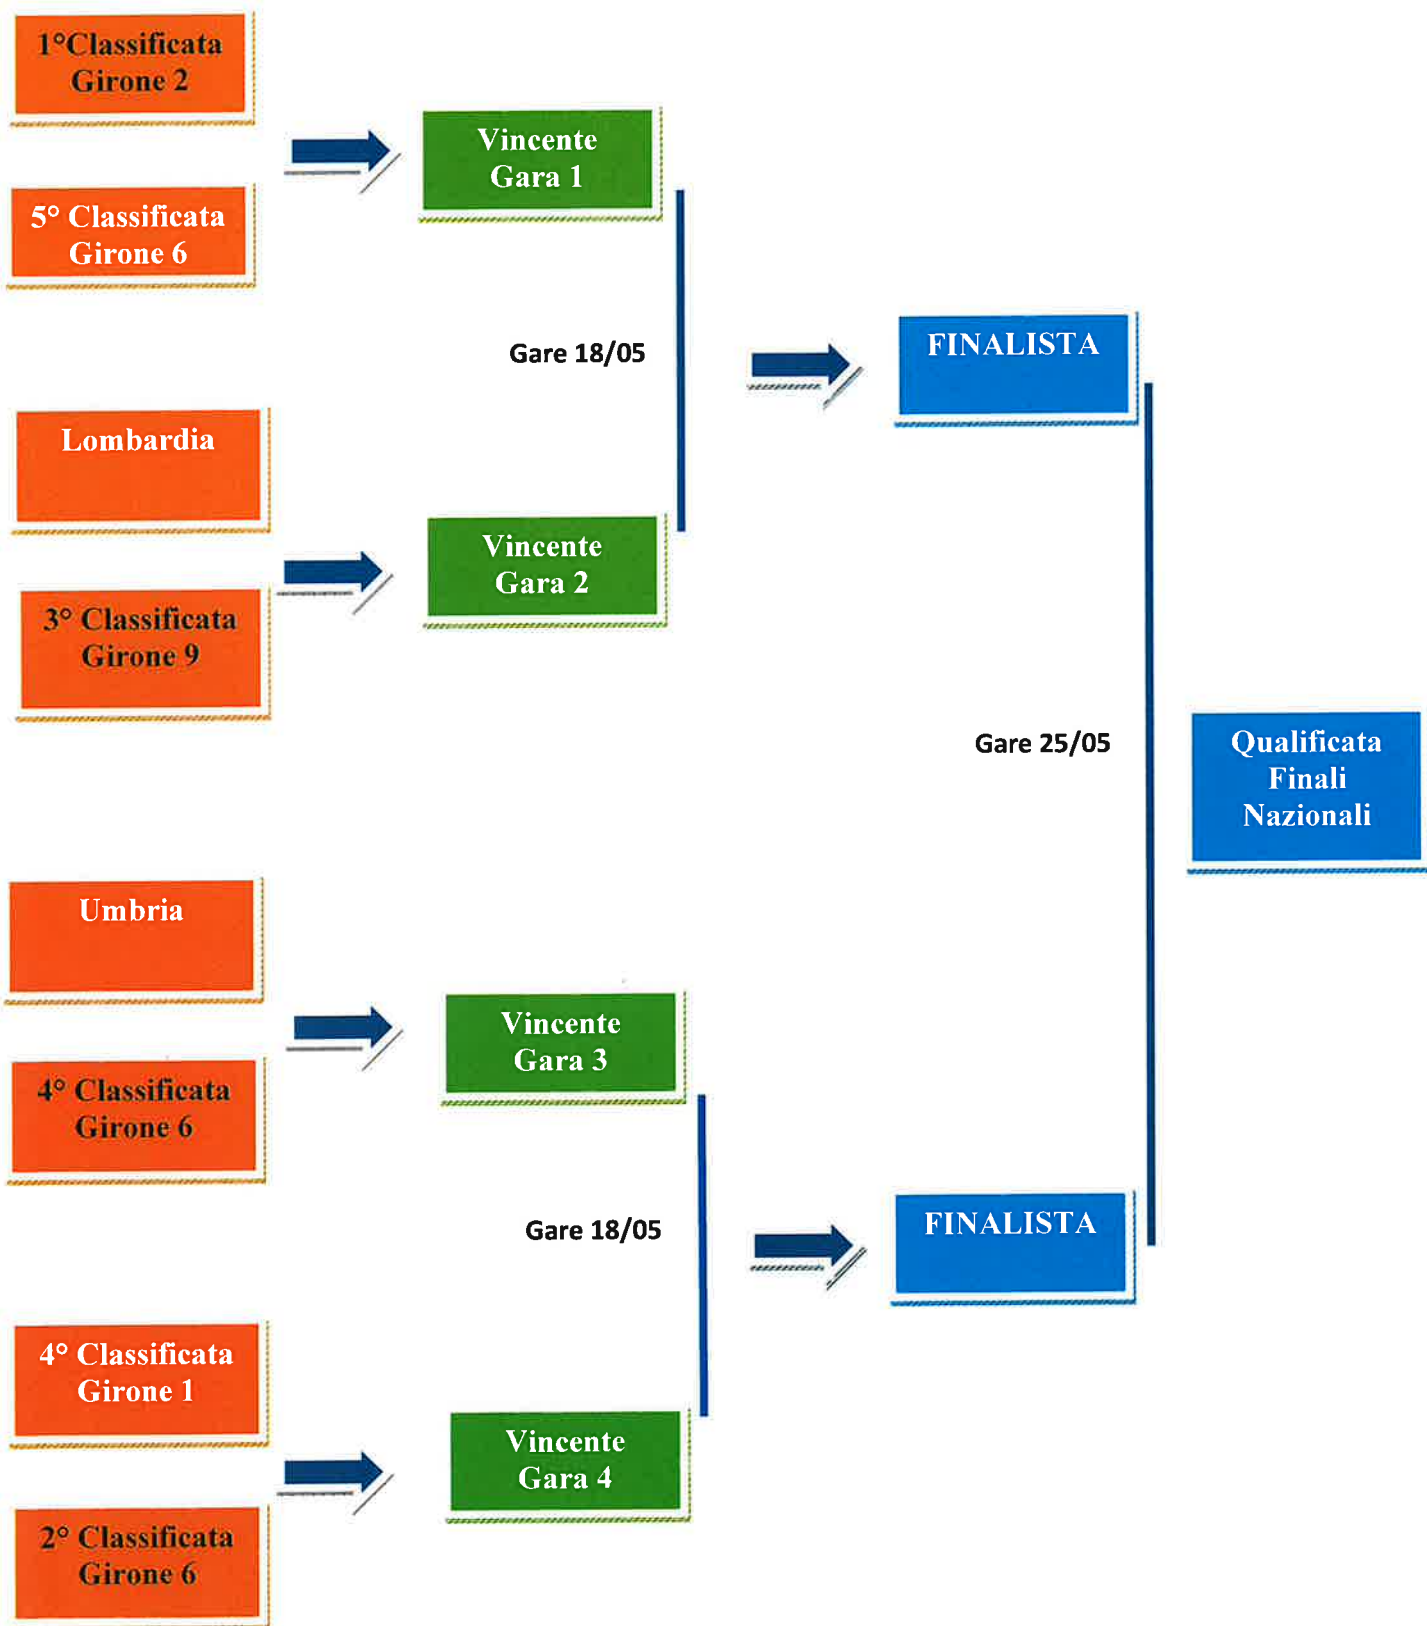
1°Classificata Girone 2

5° Classificata Girone 6

Vincente Gara 1

Gare 18/05

FINALISTA

Lombardia

Vincente Gara 2

3° Classificata Girone 9

Gare 25/05

Qualificata Finali Nazionali

Umbria

Vincente Gara 3

4° Classificata Girone 6

Gare 18/05

FINALISTA

4° Classificata Girone 1

Vincente Gara 4

2° Classificata Girone 6